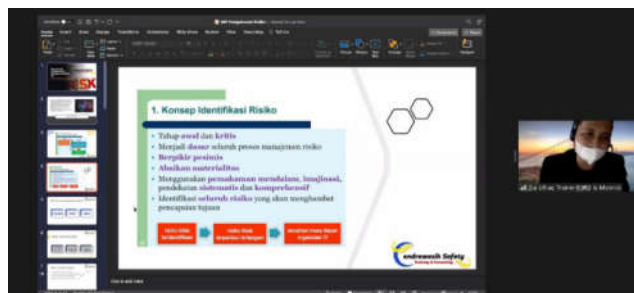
1. Konsep Identifikasi Risiko

Tahap awal dan kritis
Menjadi dasar seluruh proses manajemen risiko
Berpikir pesimis
Abaikan materialitas
Menggunakan pemahaman mendalam, imajinasi, pendekatan sistematis dan komprehensif
Identifikasi seluruh risiko yang akan menghambat pencapaian tujuan

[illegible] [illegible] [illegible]

Cendrawasih Safety

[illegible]